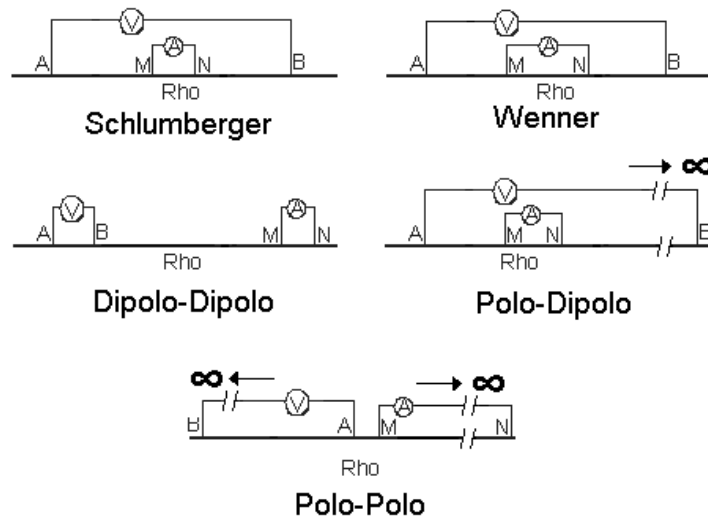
V
A
A
M
N
B
Rho
Schlumberger

V
A
A
M
N
B
Rho
Wenner

V
A
A
B
M
N
Rho
Dipolo-Dipolo

$\rightarrow \infty$
V
A
A
M
N
B
Rho
Polo-Dipolo

$\infty \leftarrow$
$\rightarrow \infty$
B
V
A
A
M
N
Rho
Polo-Polo